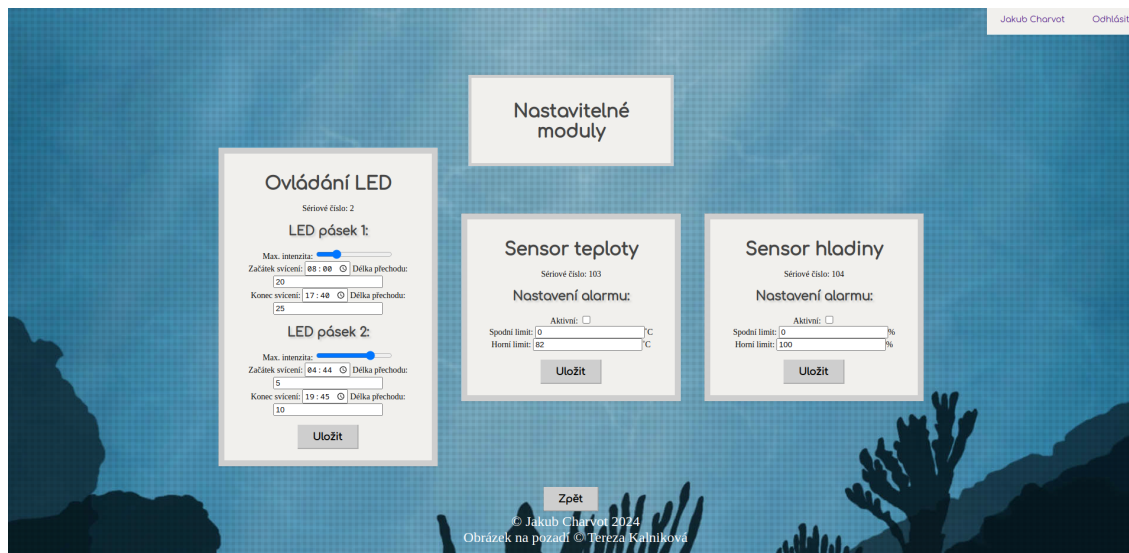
Jakub Charvot Odhlásit

Nastavitelné moduly

Ovládání LED

Sériové číslo: 2

LED pásek 1:

Max. intenzita:
Začátek svícení: 08:00 Délka přechodu:
20
Konec svícení: 17:40 Délka přechodu:
25

LED pásek 2:

Max. intenzita:
Začátek svícení: 04:44 Délka přechodu:
5
Konec svícení: 19:45 Délka přechodu:
10

Uložit

Sensor teploty

Sériové číslo: 103

Nastavení alarmu:

Aktivní:
Spodní limit: 0 °C
Horní limit: 82 °C

Uložit

Sensor hladiny

Sériové číslo: 104

Nastavení alarmu:

Aktivní:
Spodní limit: 0 %
Horní limit: 100 %

Uložit

Zpět

© Jakub Charvot 2024
Obrázek na pozadí © Tereza Kalniková